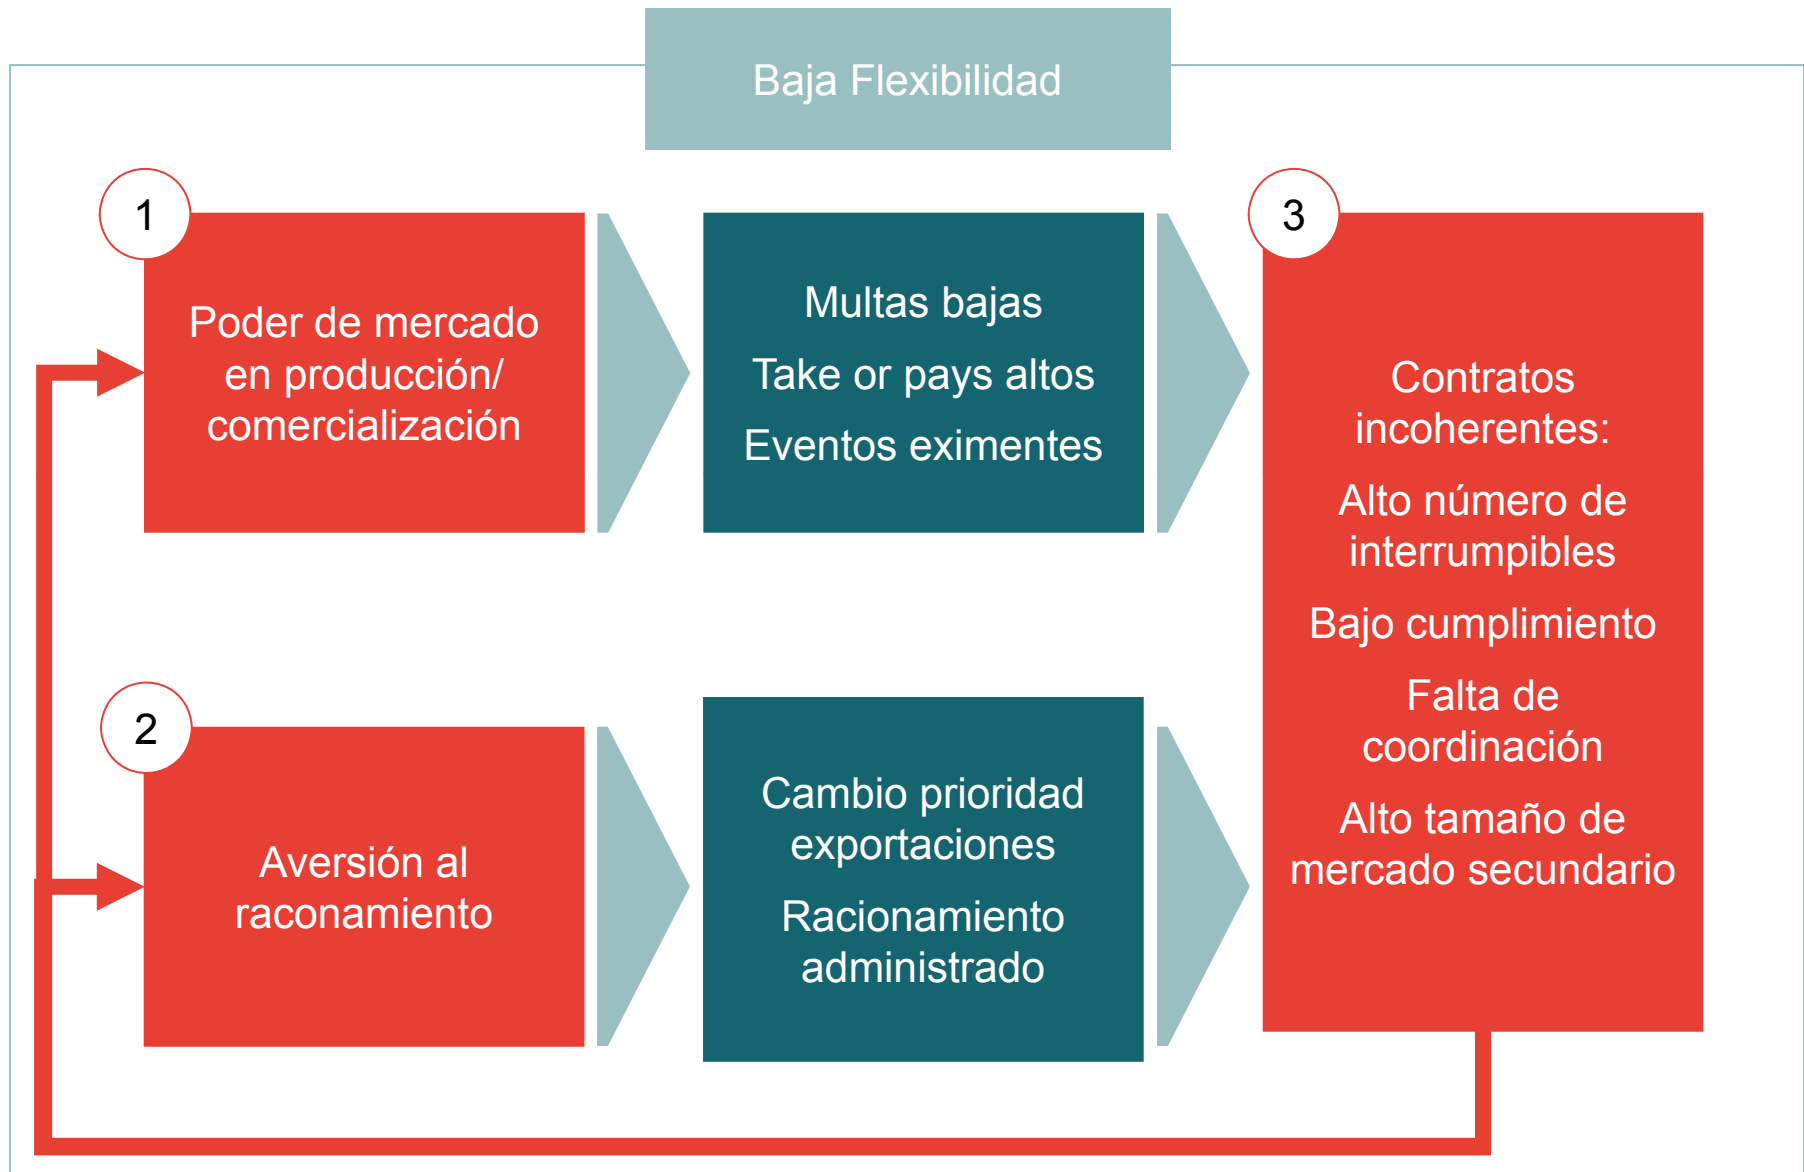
Baja Flexibilidad

1

Poder de mercado en producción/ comercialización

Multas bajas

Take or pays altos

Eventos eximentes

3

Contratos incoherentes:

Alto número de interrumpibles

Bajo cumplimiento

Falta de coordinación

Alto tamaño de mercado secundario

2

Aversión al raconamiento

Cambio prioridad exportaciones

Racionamiento administrado